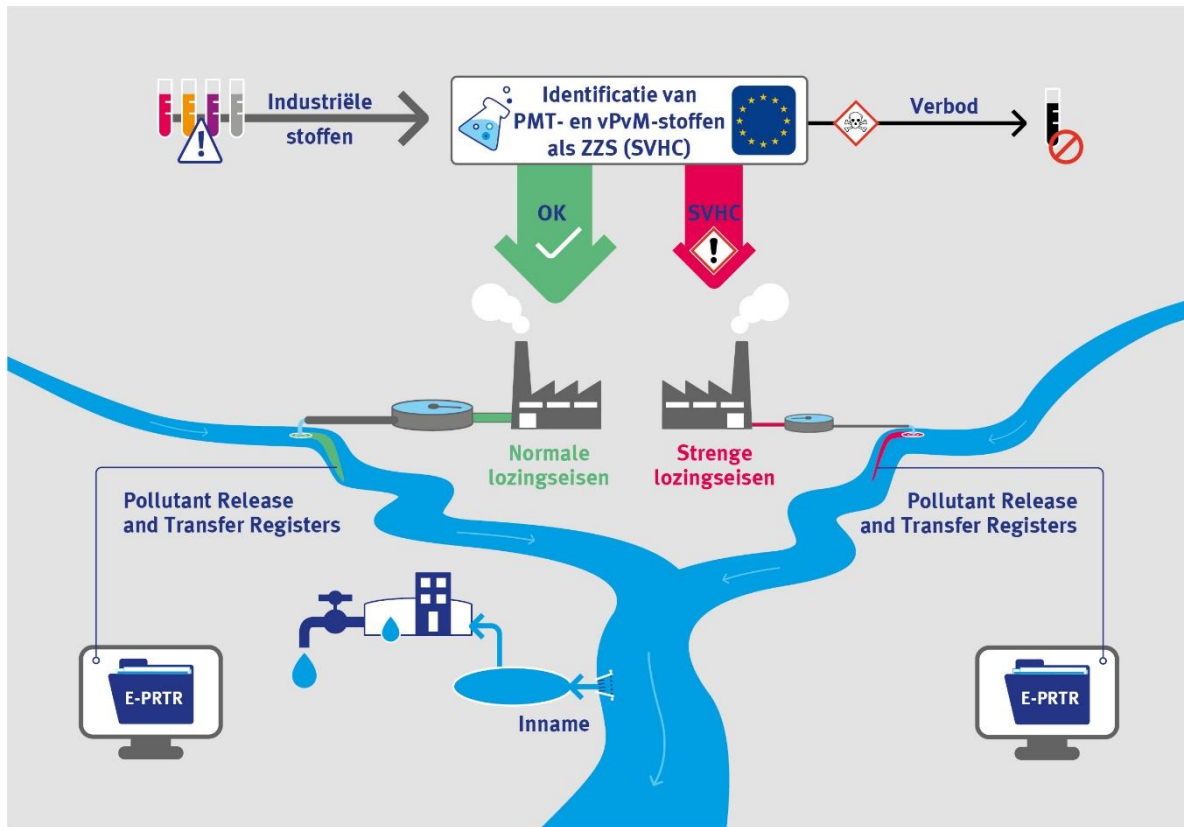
Industriële stoffen

Identificatie van PMT- en vPvM-stoffen als ZZS (SVHC)

Verbod

OK

SVHC

Normale lozingseisen

Strenge lozingseisen

Pollutant Release and Transfer Registers

Pollutant Release and Transfer Registers

E-PRTR

Inname

E-PRTR